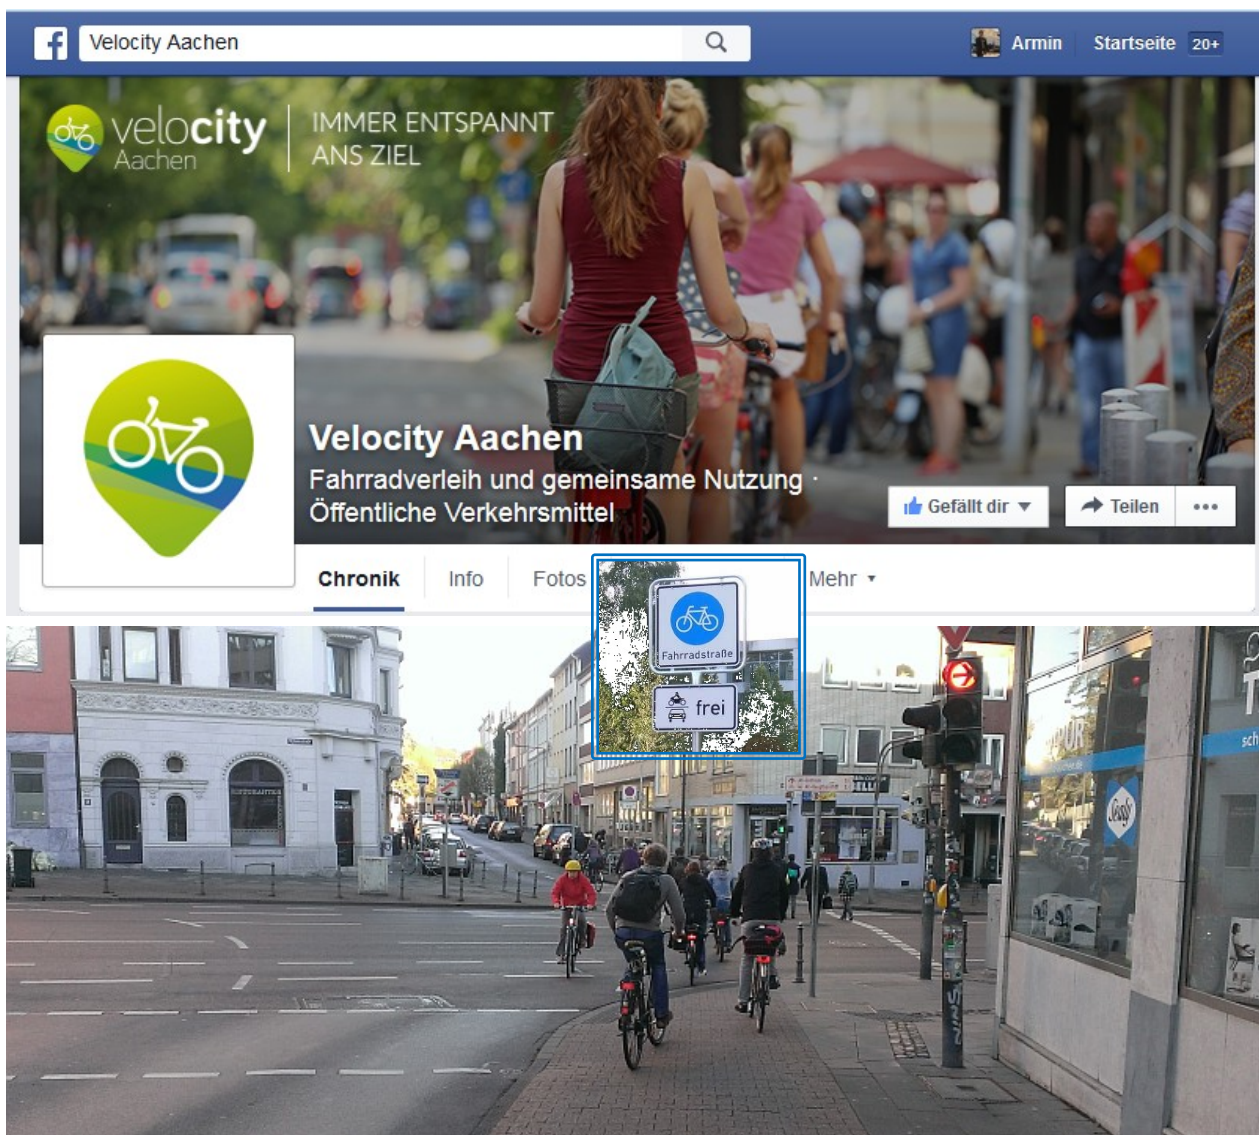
Velocity Aachen

Armin Startseite 20+

velocity Aachen

IMMER ENTSPANNT ANS ZIEL

Velocity Aachen

Fahrradverleih und gemeinsame Nutzung · Öffentliche Verkehrsmittel

Gefällt dir

Teilen

•••

Chronik Info Fotos Mehr

Fahrradstraße

frei